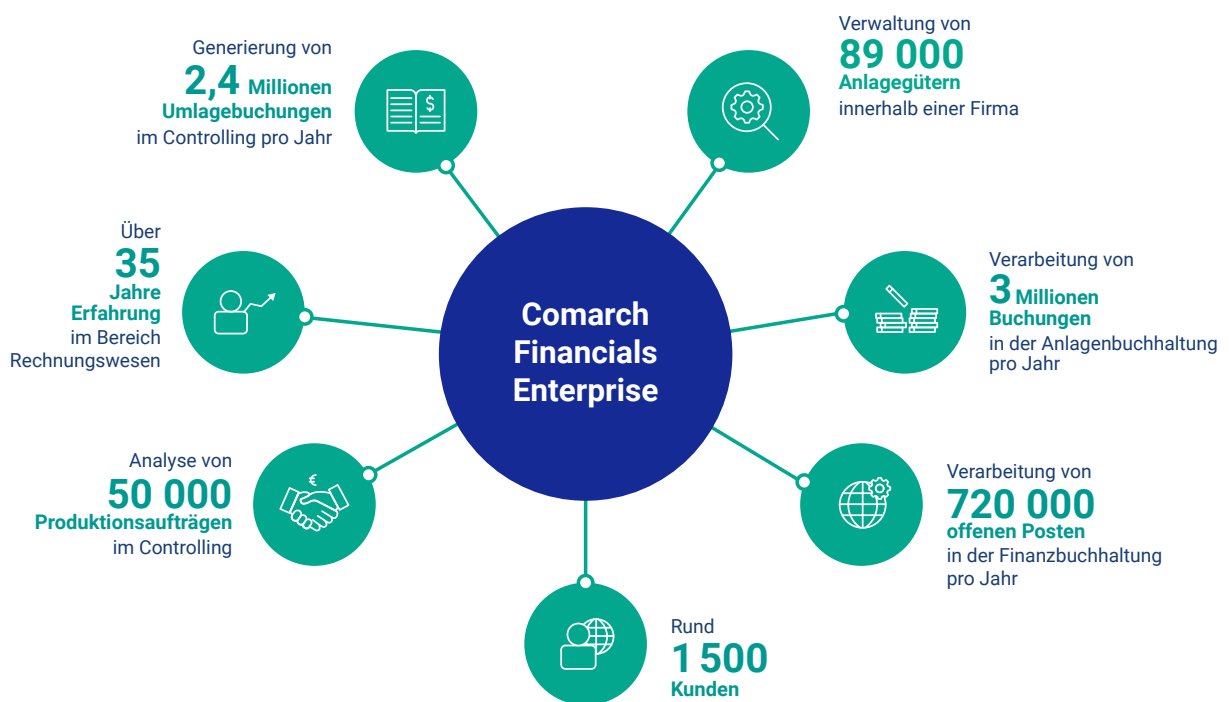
Generierung von
2,4 Millionen
Umlagebuchungen
im Controlling pro Jahr

Verwaltung von
89 000
Anlagegütern
innerhalb einer Firma

Über
35
Jahre
Erfahrung
im Bereich
Rechnungswesen

Comarch Financials Enterprise

Verarbeitung von
3 Millionen
Buchungen
in der Anlagenbuchhaltung pro Jahr

Analyse von
50 000
Produktionsaufträgen
im Controlling

€

Verarbeitung von
720 000
offenen Posten
in der Finanzbuchhaltung pro Jahr

Rund
1 500
Kunden